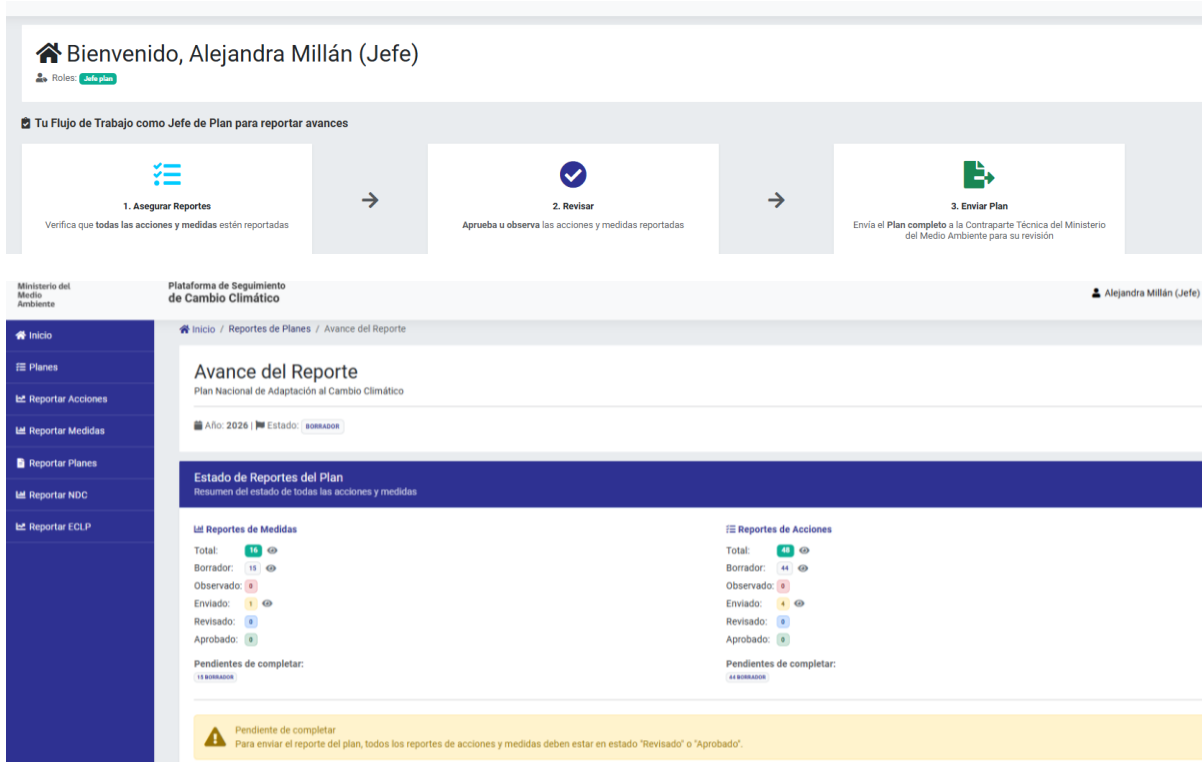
Bienvenido, Alejandra Millán (Jefe)
Roles: Jefe plan

Tu Flujo de Trabajo como Jefe de Plan para reportar avances

1. Asegurar Reportes
Verifica que todas las acciones y medidas estén reportadas

2. Revisar
Aprueba u observa las acciones y medidas reportadas

3. Enviar Plan
Envía el Plan completo a la Contraparte Técnica del Ministerio del Medio Ambiente para su revisión

Ministerio del Medio Ambiente

Plataforma de Seguimiento de Cambio Climático

Alejandra Millán (Jefe)

Inicio
Planes
Reportar Acciones
Reportar Medidas
Reportar Planes
Reportar NDC
Reportar ECLP

Inicio / Reportes de Planes / Avance del Reporte

Avance del Reporte
Plan Nacional de Adaptación al Cambio Climático

Año: 2026 | Estado: BORRADOR

Estado de Reportes del Plan
Resumen del estado de todas las acciones y medidas

Reportes de Medidas
Total: 16
Borrador: 15
Observado: 0
Enviado: 1
Revisado: 0
Aprobado: 0

Pendientes de completar:
15 BORRADOR

Reportes de Acciones
Total: 48
Borrador: 44
Observado: 0
Enviado: 4
Revisado: 0
Aprobado: 0

Pendientes de completar:
44 BORRADOR

Pendiente de completar
Para enviar el reporte del plan, todos los reportes de acciones y medidas deben estar en estado "Revisado" o "Aprobado".